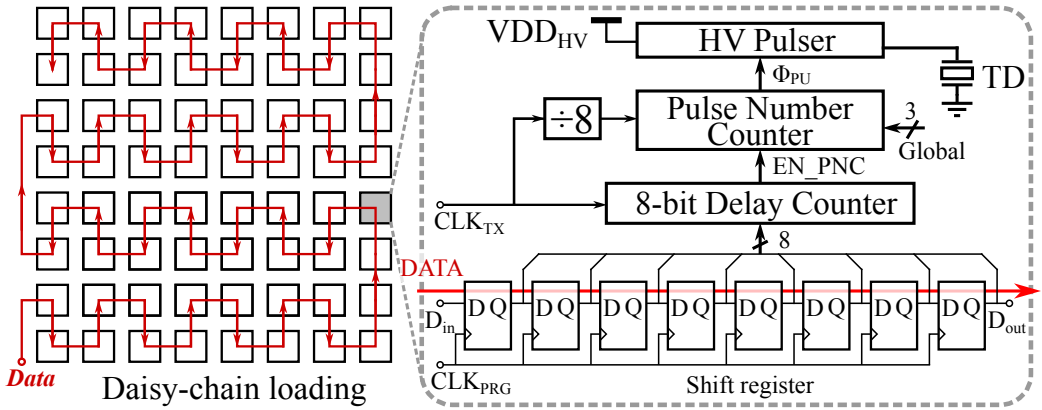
Data
Daisy-chain loading

VDD$_{HV}$
HV Pulser
TD
$\Phi_{PU}$
÷8
Pulse Number Counter
3
Global
EN_PNC
CLK$_{TX}$
8-bit Delay Counter
8
DATA
D Q
D Q
D Q
D Q
D Q
D Q
D Q
D Q
D$_{in}$
D$_{out}$
CLK$_{PRG}$
Shift register